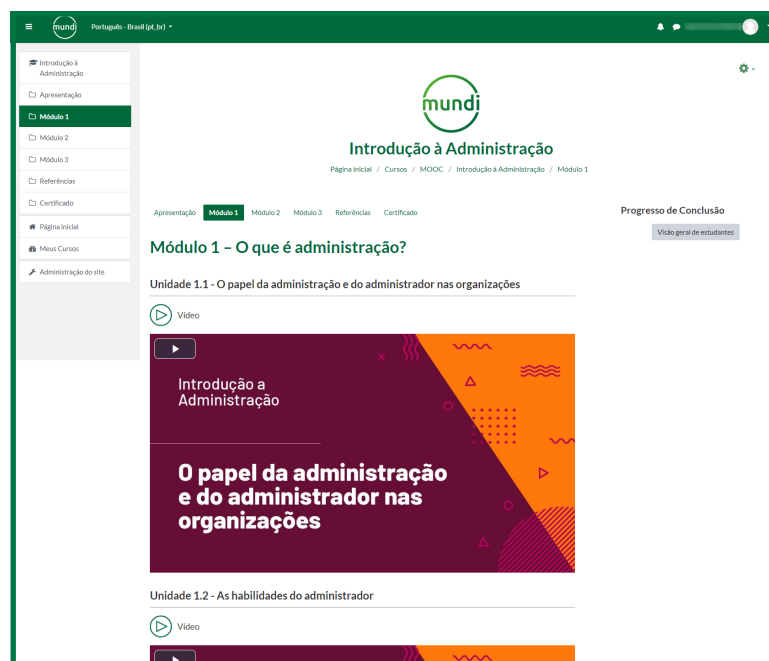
mundi Português - Brasil (pt_br)

Introdução à Administração
Apresentação
Módulo 1
Módulo 2
Módulo 3
Referências
Certificado
Página inicial
Meus Cursos
Administração do site

mundi

Introdução à Administração

Página inicial / Cursos / MOOC / Introdução à Administração / Módulo 1

Apresentação Módulo 1 Módulo 2 Módulo 3 Referências Certificado

Módulo 1 – O que é administração?

Unidade 1.1 - O papel da administração e do administrador nas organizações

Vídeo

Introdução a Administração

O papel da administração e do administrador nas organizações

Unidade 1.2 - As habilidades do administrador

Vídeo

Progresso de Conclusão

Visão geral de estudantes